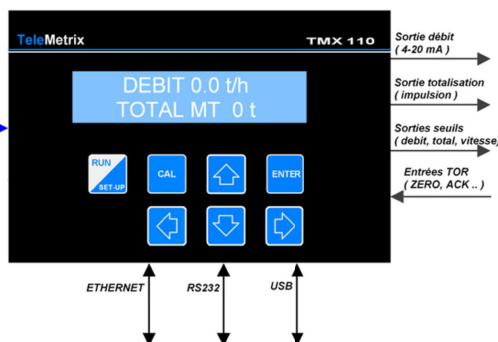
TeleMetrix
TMX 110

DEBIT 0.0 t/h
TOTAL MT 0 t

RUN
SET-UP
CAL
ENTER

Sortie débit
( 4-20 mA )

Sortie totalisation
( impulsion )

Sorties seuils
( debit, total, vitesse,

Entrées TOR
( ZERO, ACK .. )

ETHERNET
RS232
USB